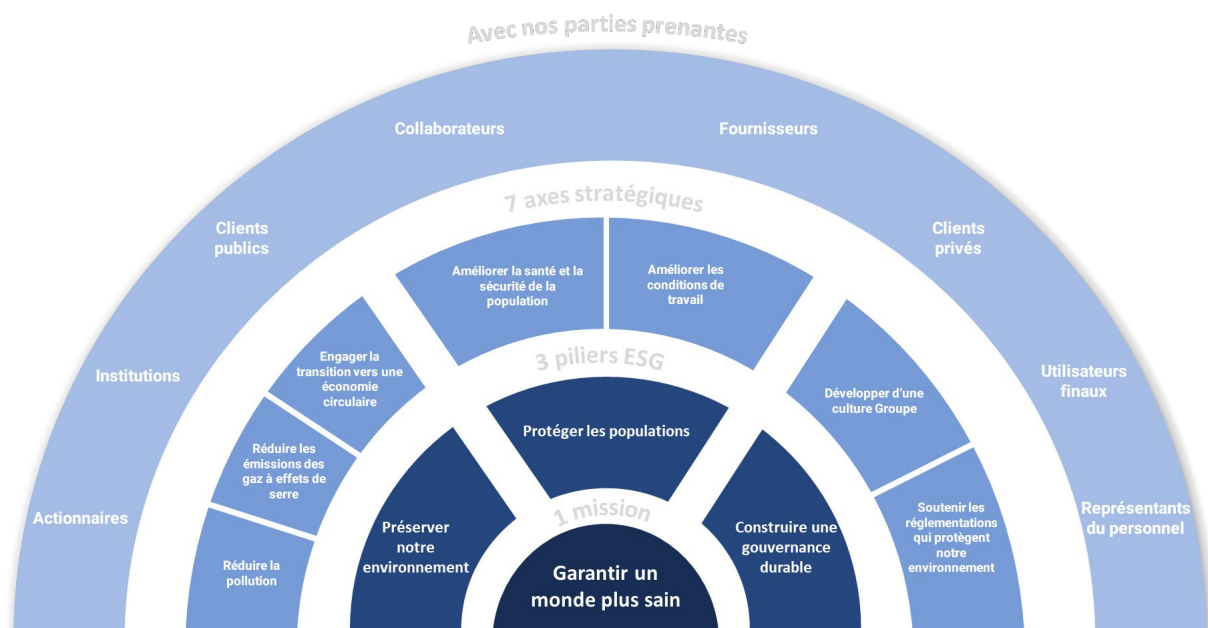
Avec nos parties prenantes

Collaborateurs

Fournisseurs

Clients publics

Clients privés

Institutions

Utilisateurs finaux

Actionnaires

Représentants du personnel

7 axes stratégiques

Améliorer la santé et la sécurité de la population

Améliorer les conditions de travail

Engager la transition vers une économie circulaire

Développer d'une culture Groupe

Réduire les émissions des gaz à effets de serre

Soutenir les réglementations qui protègent notre environnement

Réduire la pollution

3 piliers ESG

Protéger les populations

Préserver notre environnement

Construire une gouvernance durable

1 mission

Garantir un monde plus sain